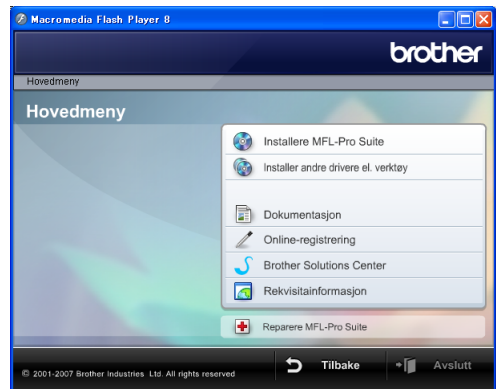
Macromedia Flash Player 8

brother

Hovedmeny

Hovedmeny

Installere MFL-Pro Suite

Installer andre drivere el. verktøy

Dokumentasjon

Online-registrering

Brother Solutions Center

Rekvisitainformasjon

Reparere MFL-Pro Suite

© 2001-2007 Brother Industries Ltd. All rights reserved

Tilbake

Avslutt